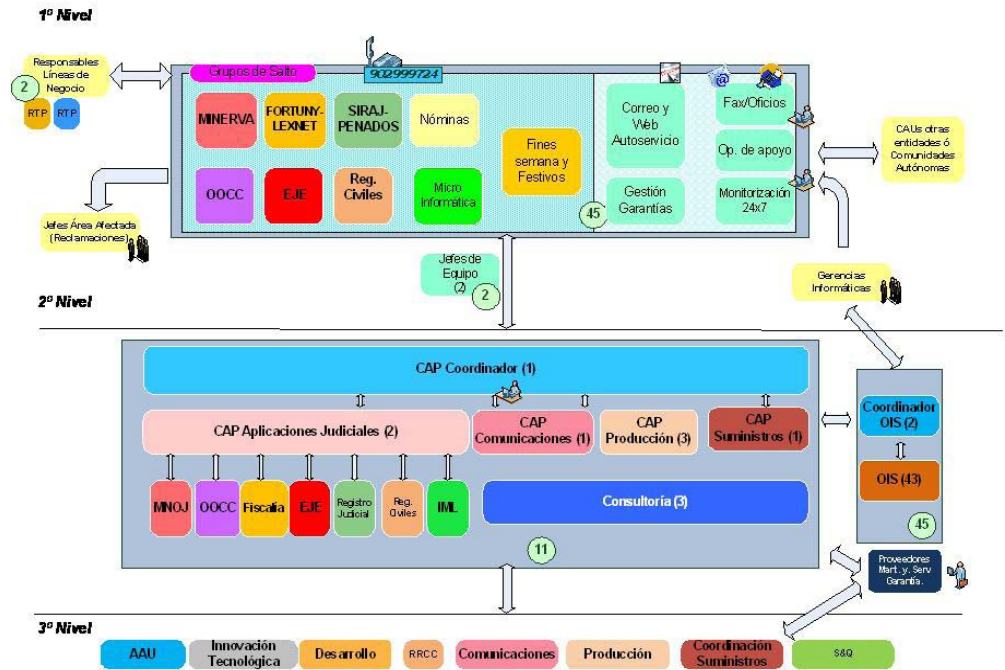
1º Nivel

Responsables Líneas de Negocio

2

RTP RTP

Grupos de Salto

902999724

MINERVA

FORTUNY-LEXNET

SIRAJ-PENADOS

Nóminas

OOCC

EJE

Reg. Civiles

Micro Informática

Fines semana y Festivos

Correo y Web Autoservicio

Fax/Oficios

Op. de apoyo

Gestión Garantías

Monitorización 24x7

45

CAUs otras entidades ó Comunidades Autónomas

Jefes Área Afectada (Reclamaciones)

Jefes de Equipo (2)

2

Gerencias Informáticas

2º Nivel

CAP Coordinador (1)

CAP Aplicaciones Judiciales (2)

CAP Comunicaciones (1)

CAP Producción (3)

CAP Suministros (1)

Coordinador OIS (2)

OIS (43)

45

MNOJ

OOCC

Fiscalía

EJE

Registro Judicial

Reg. Civiles

IML

Consultoría (3)

11

Proveedores Mant. y Serv. Garantía.

3º Nivel

AAU

Innovación Tecnológica

Desarrollo

RRCC

Comunicaciones

Producción

Coordinación Suministros

S&Q